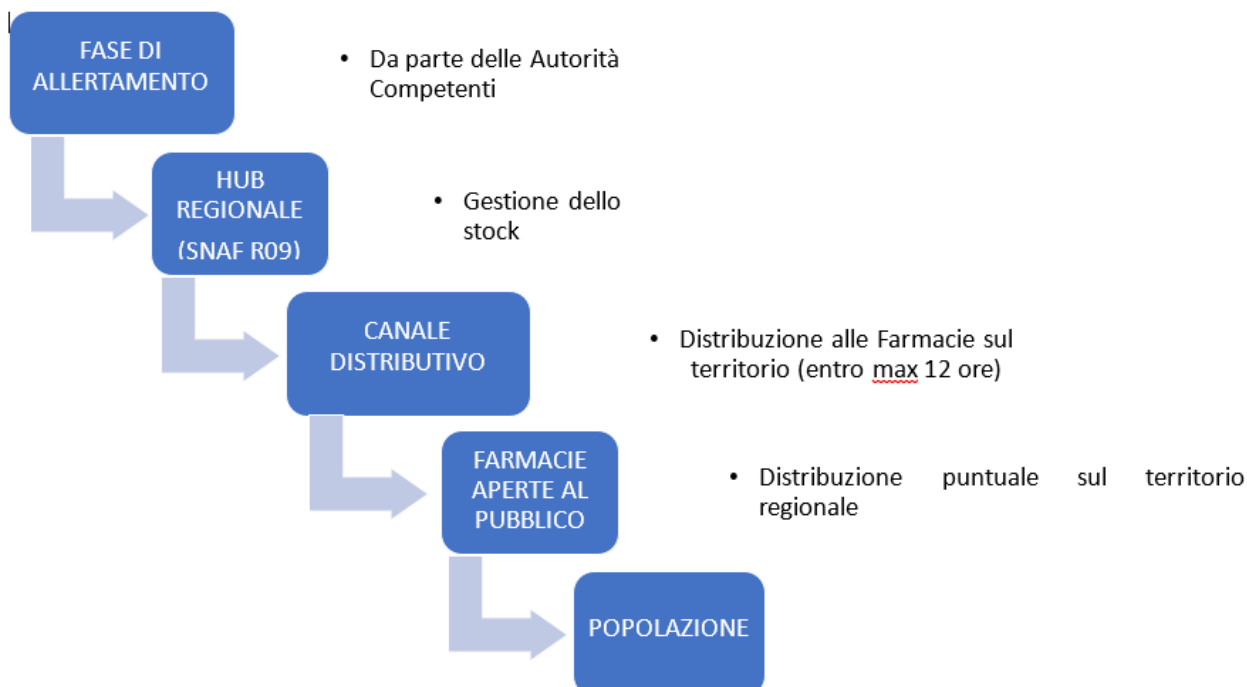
FASE DI ALLERTAMENTO

• Da parte delle Autorità Competenti

HUB REGIONALE (SNAF R09)

• Gestione dello stock

CANALE DISTRIBUTIVO

• Distribuzione alle Farmacie sul territorio (entro max 12 ore)

FARMACIE APERTE AL PUBBLICO

• Distribuzione puntuale sul territorio regionale

POPOLAZIONE